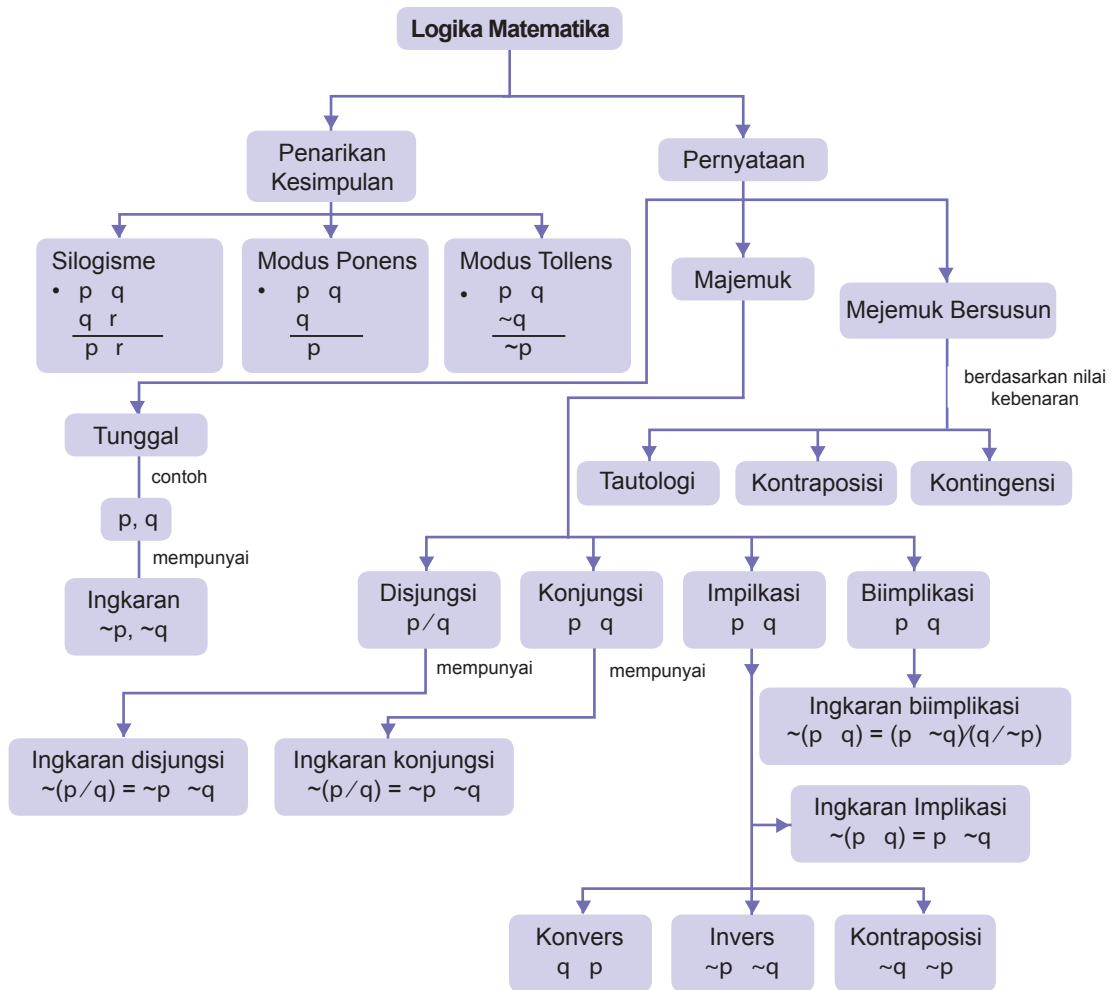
Logika Matematika

Penarikan Kesimpulan

Pernyataan

Silogisme
• p q
q r
p r

Modus Ponens
• p q
q
p

Modus Tollens
• p q
~q
~p

Majemuk

Mejemuk Bersusun

berdasarkan nilai kebenaran

Tunggal

contoh

p, q

mempunyai

Ingkaran
~p, ~q

Tautologi

Kontraposisi

Kontingensi

Disjungsi
p/q

Konjungsi
p q

Impilkasi
p q

Biimplikasi
p q

mempunyai

mempunyai

Ingkaran biimplikasi
~(p q) = (p ~q)/(q/~p)

Ingkaran disjungsi
~(p/q) = ~p ~q

Ingkaran konjungsi
~(p/q) = ~p ~q

Ingkaran Implikasi
~(p q) = p ~q

Konvers
q p

Invers
~p ~q

Kontraposisi
~q ~p